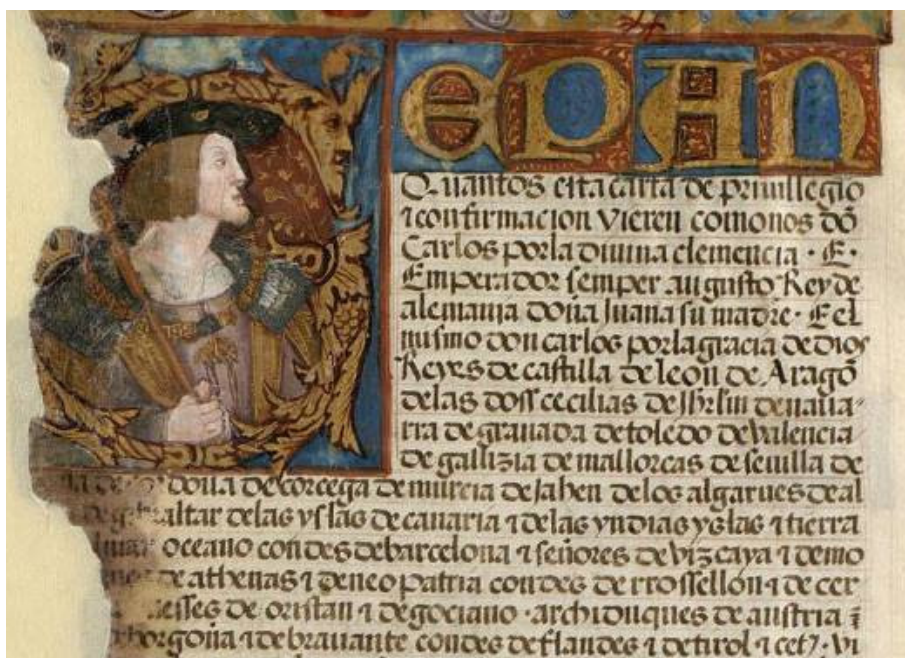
eqan

Quantos esta carta de previllegio i confirmacion vieren commo nos dō Carlos por la divina clemencia · E· Emperador semper augusto Rey de alemaña doña Juana su madre · E el mismo don carlos por la gracia de dios Reyes de castilla de leon de Aragō de las dos secilias de jhrlm de navarra de granada de toledo de valencia de gallizia de mallorcas de sevilla de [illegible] doua de corcega de murcia de jahen de los algarues de al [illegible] gibraltar de las yslas de canaria i de las yndias y slas i tierra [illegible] oceano condes de barcelona i señores de bizcaya i de mo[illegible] de athenas i deneopatria condes de rrossellon i de cer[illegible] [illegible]eses de oristan i de gociano · archiduques de austria i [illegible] borgoña i de bravante condes de flandes i de tirol i cet? Vi